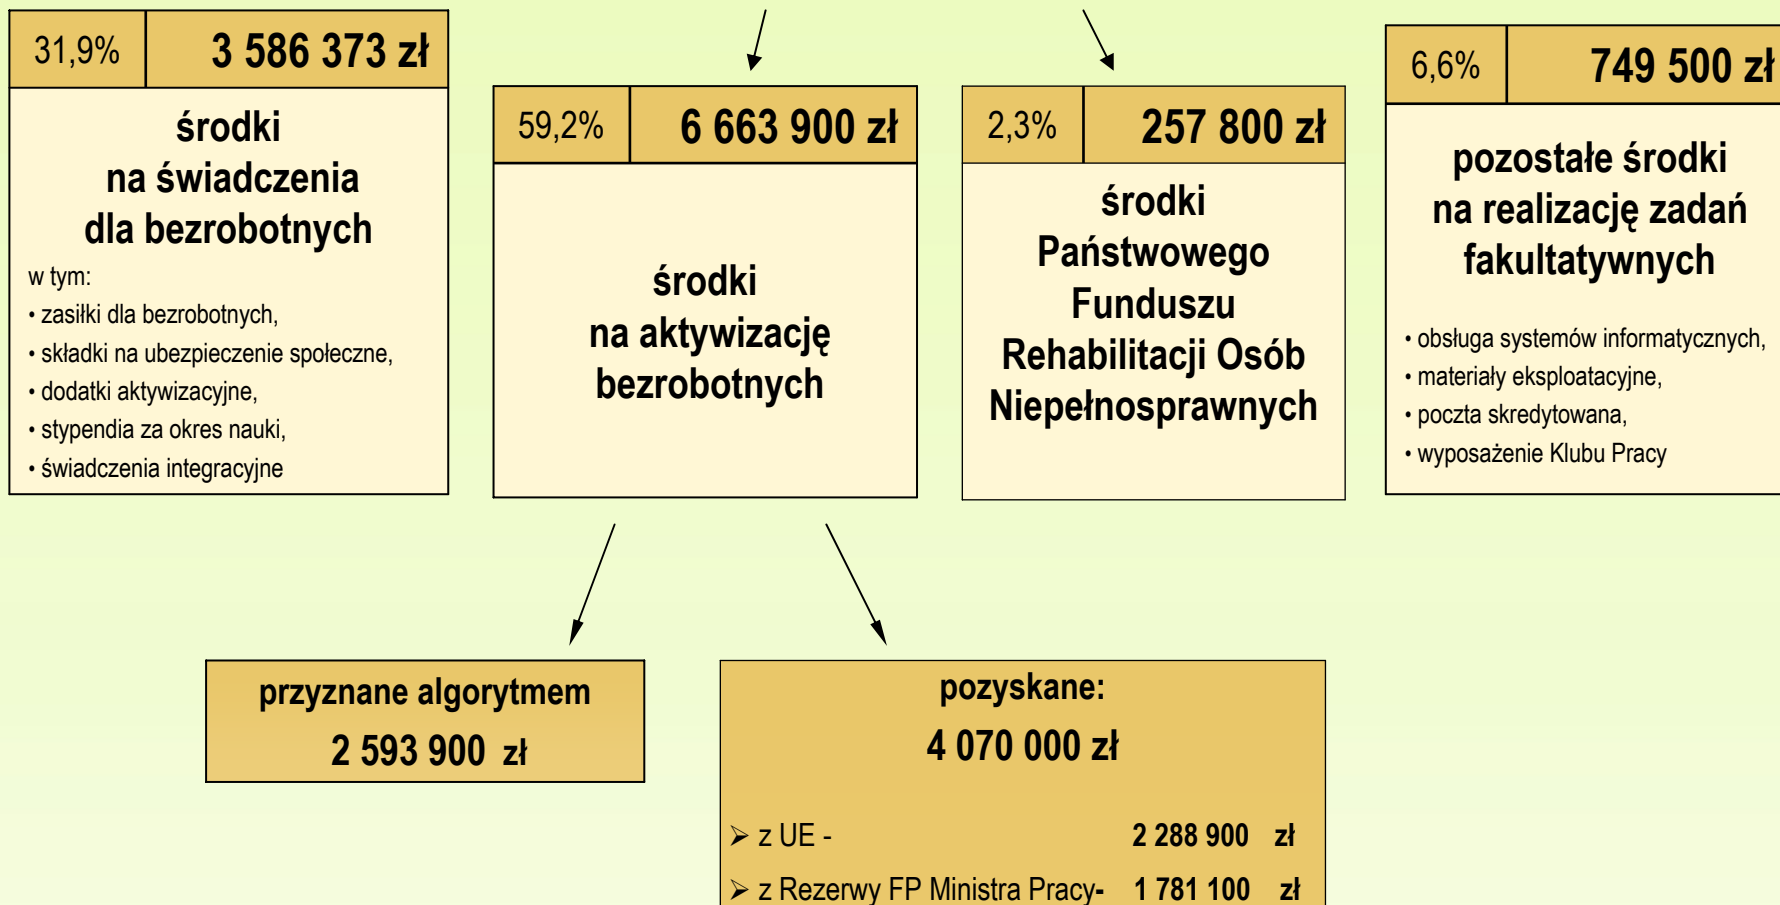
31,9% 3 586 373 zł

środki na świadczenia dla bezrobotnych

w tym:

• zasiłki dla bezrobotnych,
• składki na ubezpieczenie społeczne,
• dodatki aktywizacyjne,
• stypendia za okres nauki,
• świadczenia integracyjne

59,2% 6 663 900 zł

środki na aktywizację bezrobotnych

2,3% 257 800 zł

środki Państwowego Funduszu Rehabilitacji Osób Niepełnosprawnych

6,6% 749 500 zł

pozostałe środki na realizację zadań fakultatywnych

• obsługa systemów informatycznych,
• materiały eksploatacyjne,
• poczta skredytowana,
• wyposażenie Klubu Pracy

przyznane algorytmem
2 593 900 zł

pozyskane:
4 070 000 zł

➢ z UE - 2 288 900 zł
➢ z Rezerwy FP Ministra Pracy- 1 781 100 zł